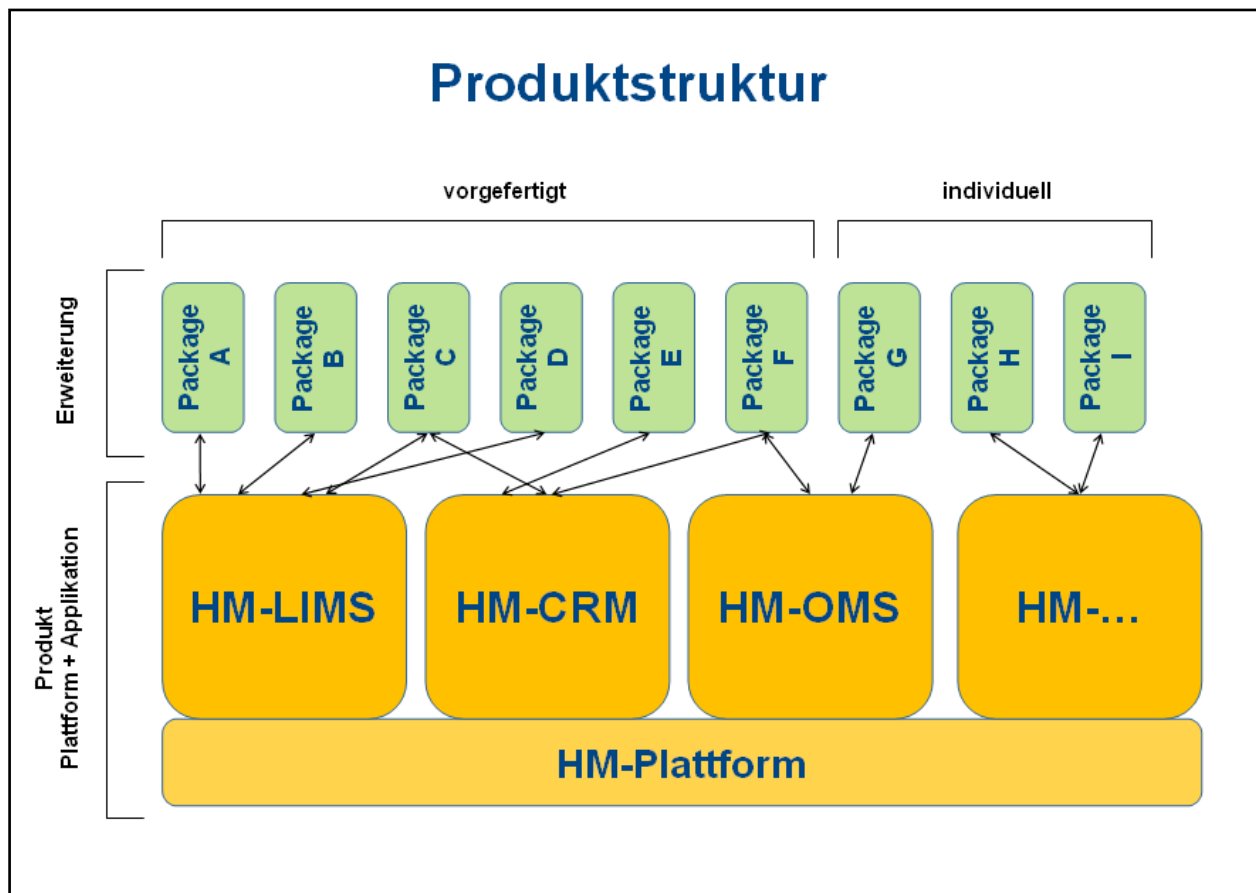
Produktstruktur

vorgefertigt

individuell

Erweiterung

Package A

Package B

Package C

Package D

Package E

Package F

Package G

Package H

Package I

Produkt
Plattform + Applikation

HM-LIMS

HM-CRM

HM-OMS

HM-…

HM-Plattform